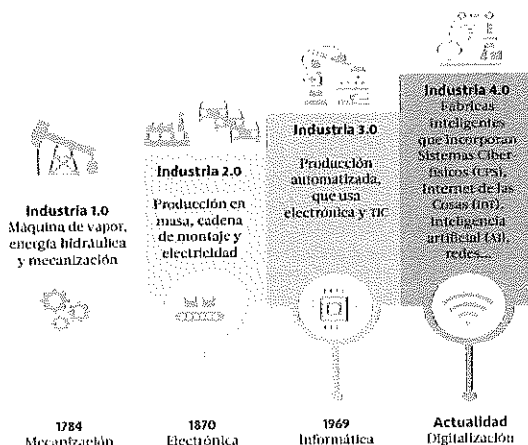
Industria 1.0
Máquina de vapor, energía hidráulica y mecanización

Industria 2.0
Producción en masa, cadena de montaje y electricidad

Industria 3.0
Producción automatizada, que usa electrónica y TIC

Industria 4.0
Fábricas inteligentes que incorporan Sistemas Ciberfísicos (CPS), Internet de las Cosas (IoT), inteligencia artificial (AI), redes...

1784
Mecanización

1870
Electrónica

1969
Informática

Actualidad
Digitalización